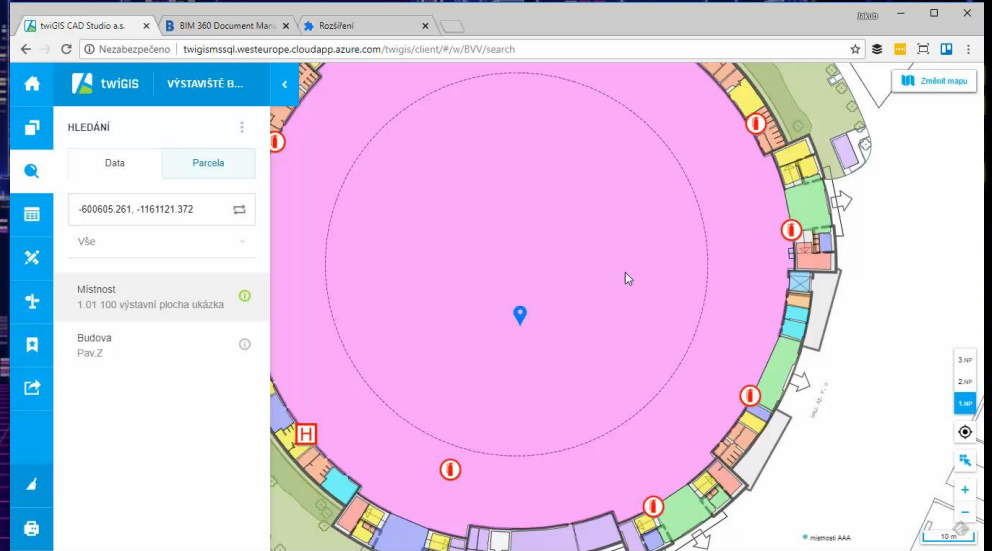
twiGIS CAD Studio a.s.
BIM 360 Document Mana
Rozšíření
Jakub
Nezabezpečeno | twigismssql.westeurope.cloudapp.azure.com/twigis/client/#/w/BVV/search
twiGIS
VÝSTAVIŠTĚ B...
Změnit mapu
HLEDÁNÍ
Data
Parcela
-600605.261, -1161121.372
Vše
Místnost
1.01 100 výstavní plocha ukázka
Budova
Pav.Z
H
3.NP
2.NP
1.NP
+
−
místnosti AAA
10 m